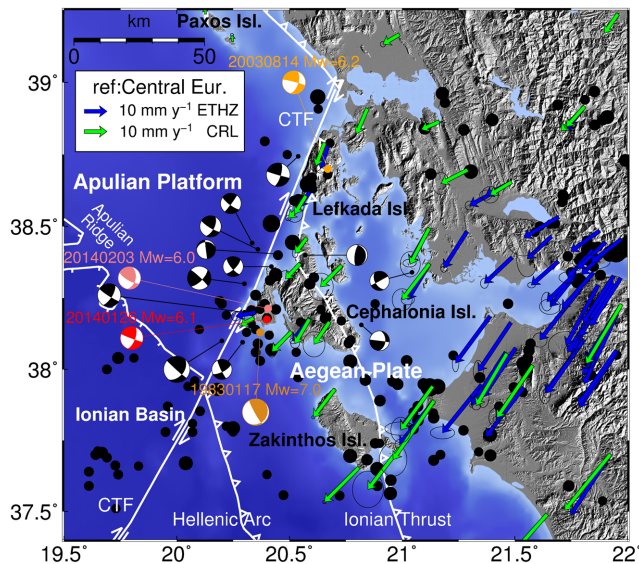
km
0 50
Paxos Isl.
20030814 Mw=6.2
ref:Central Eur.
10 mm y$^{-1}$ ETHZ
10 mm y$^{-1}$ CRL
CTF
Apulian Platform
Lefkada Isl.
Apulian Ridge
20140203 Mw=6.0
20140126 Mw=6.1
Cephalonia Isl.
Aegean Plate
19830117 Mw=7.0
Ionian Basin
Zakinthos Isl.
CTF
Hellenic Arc
Ionian Thrust
39°
38.5°
38°
37.5°
19.5° 20° 20.5° 21° 21.5° 22°